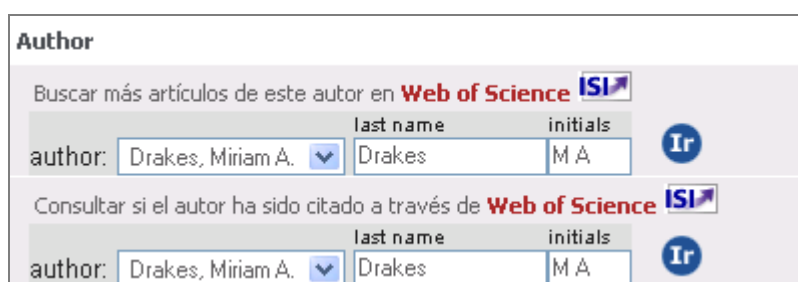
Author

Buscar más artículos de este autor en Web of Science ISI

author: Drakes, Miriam A. | last name Drakes | initials M A | Ir

Consultar si el autor ha sido citado a través de Web of Science ISI

author: Drakes, Miriam A. | last name Drakes | initials M A | Ir